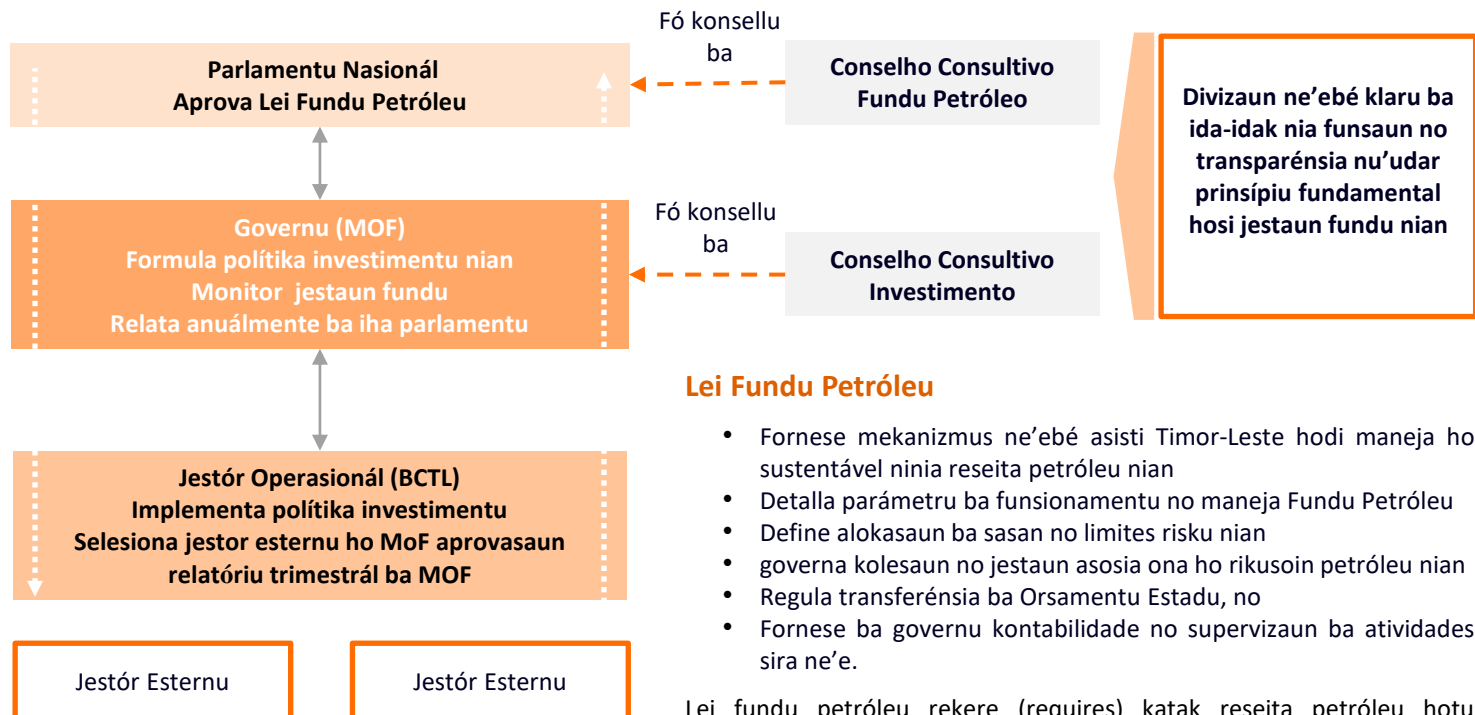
Parlamentu Nasionál
Aprova Lei Fundu Petróleu

Fó konsellu ba

Conselho Consultivo Fundu Petróleo

Divizaun ne'ebé klaru ba ida-idak nia funsaun no transparénsia nu'udar prinsípiu fundamental hosi jestaun fundu nian

Governu (MOF)
Formula política investimentu nian
Monitor jestaun fundu
Relata anuálmente ba iha parlamentu

Fó konsellu ba

Conselho Consultivo Investimento

Jestór Operasionál (BCTL)
Implementa política investimentu
Selesiona jestor esternu ho MoF aprovasaun
relatóriu trimestrál ba MOF

Lei Fundu Petróleu

• Fornese mekanizmus ne'ebé asisti Timor-Leste hodi maneja ho sustentável ninia reseita petróleu nian
• Detalla parámetru ba funsionamentu no maneja Fundu Petróleu
• Define alokasaun ba sasan no limites risku nian
• governa kolesaun no jestaun asosia ona ho rikusoin petróleu nian
• Regula transferénsia ba Orsamentu Estadu, no
• Fornese ba governu kontabilidade no supervizaun ba atividades sira ne'e.

Jestór Esternu

Jestór Esternu

Lei fundu petróleu rekere (requires) katak reseita petróleu hotu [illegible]